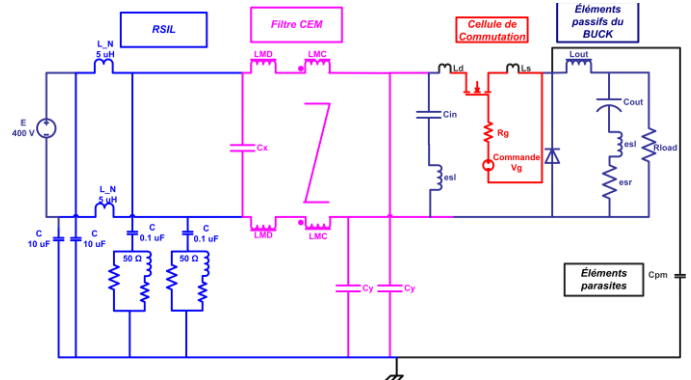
RSIL

Filtre CEM

Cellule de Commutation

Éléments passifs du BUCK

L_N
5 uH

E
400 V

L_N
5 uH

C
10 uF

C
10 uF

C
0.1 uF

C
0.1 uF

50 Ω

50 Ω

LMD

LMC

Cx

LMD

LMC

Cy

Cy

Ld

Ls

Cin

esl

Rg

Commande
Vg

Lout

Cout

esl

esr

Rload

Éléments parasites

Cpm